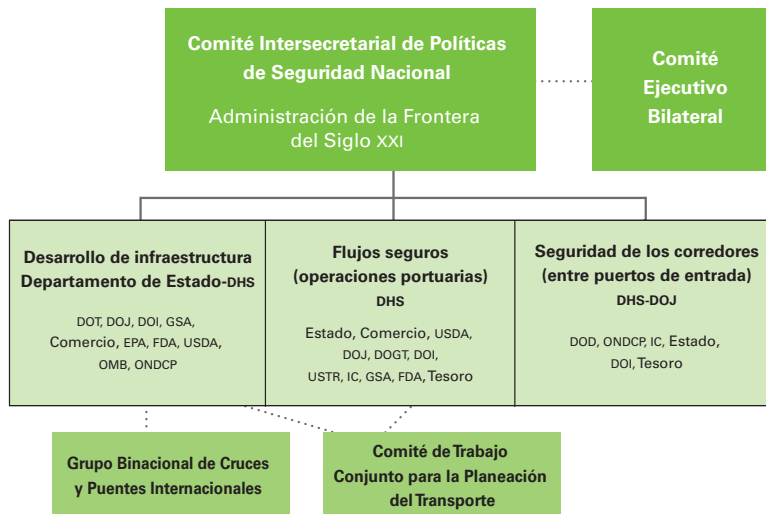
Comité Intersecretarial de Políticas de Seguridad Nacional

Administración de la Frontera del Siglo XXI

Comité Ejecutivo Bilateral

Desarrollo de infraestructura Departamento de Estado-DHS

DOT, DOJ, DOI, GSA, Comercio, EPA, FDA, USDA, OMB, ONDCP

Flujos seguros (operaciones portuarias)
DHS

Estado, Comercio, USDA, DOJ, DOGT, DOI, USTR, IC, GSA, FDA, Tesoro

Seguridad de los corredores (entre puertos de entrada)
DHS-DOJ

DOD, ONDCP, IC, Estado, DOI, Tesoro

Grupo Binacional de Cruces y Puentes Internacionales

Comité de Trabajo Conjunto para la Planeación del Transporte